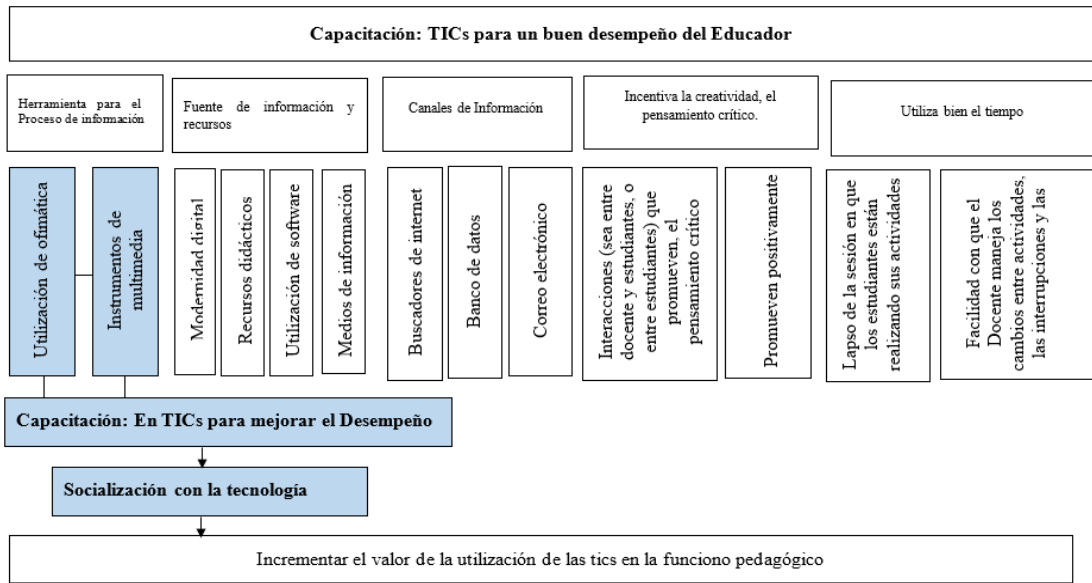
Capacitación: TICs para un buen desempeño del Educador

Herramienta para el Proceso de información

Fuente de información y recursos

Canales de Información

Incentiva la creatividad, el pensamiento crítico.

Utiliza bien el tiempo

Utilización de ofimática

Instrumentos de multimedia

Modernidad digital

Recursos didácticos

Utilización de software

Medios de información

Buscadores de internet

Banco de datos

Correo electrónico

Interacciones (sea entre docente y estudiantes, o entre estudiantes) que promueven, el pensamiento crítico

Promueven positivamente

Lapso de la sesión en que los estudiantes están realizando sus actividades

Facilidad con que el Docente maneja los cambios entre actividades, las interrupciones y las

Capacitación: En TICs para mejorar el Desempeño

Socialización con la tecnología

Incrementar el valor de la utilización de las tics en la funciono pedagógico